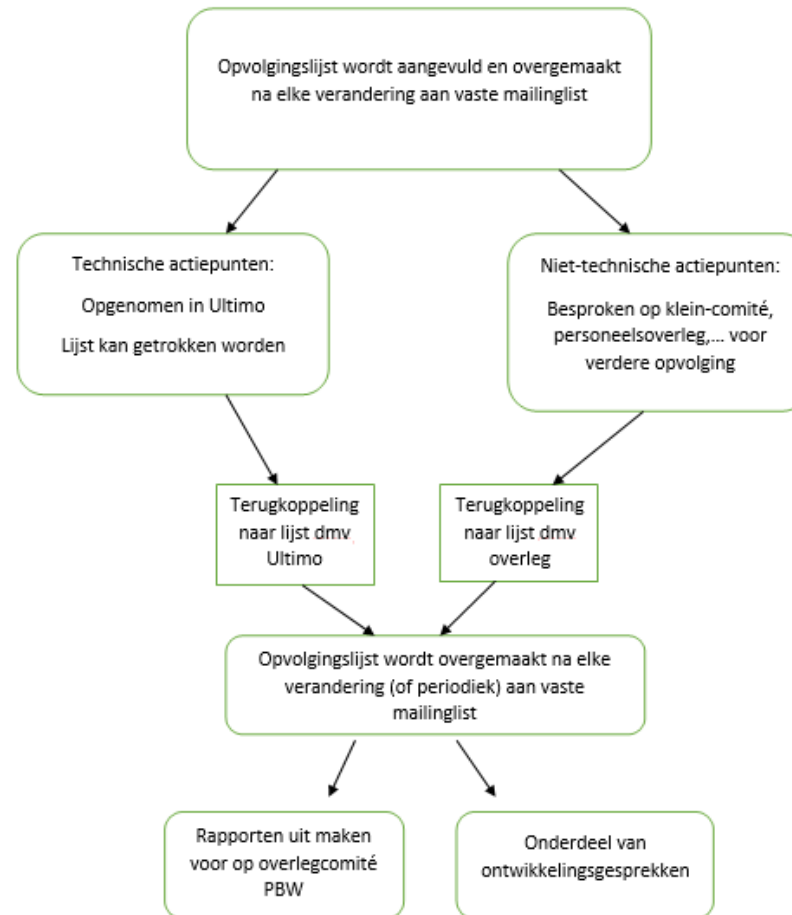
Opvolgingslijst wordt aangevuld en overgemaakt na elke verandering aan vaste mailinglist

Technische actiepunten:

Opgenomen in Ultimo

Lijst kan getrokken worden

Niet-technische actiepunten:

Besproken op klein-comité, personeelsoverleg,... voor verdere opvolging

Terugkoppeling naar lijst dmv Ultimo

Terugkoppeling naar lijst dmv overleg

Opvolgingslijst wordt overgemaakt na elke verandering (of periodiek) aan vaste mailinglist

Rapporten uit maken voor op overlegcomité PBW

Onderdeel van ontwikkelingsgesprekken